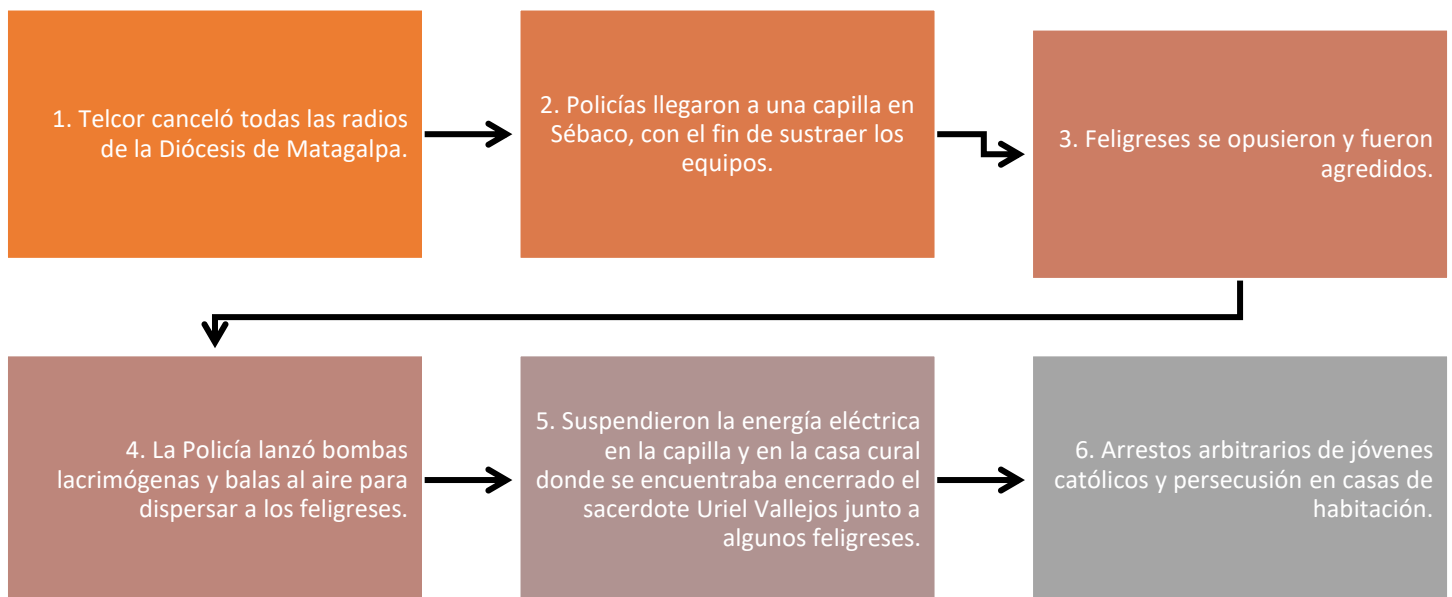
1. Telcor canceló todas las radios de la Diócesis de Matagalpa.

2. Policías llegaron a una capilla en Sébaco, con el fin de sustraer los equipos.

3. Feligreses se opusieron y fueron agredidos.

4. La Policía lanzó bombas lacrimógenas y balas al aire para dispersar a los feligreses.

5. Suspendieron la energía eléctrica en la capilla y en la casa cural donde se encuentraba encerrado el sacerdote Uriel Vallejos junto a algunos feligreses.

6. Arrestos arbitrarios de jóvenes católicos y persecusión en casas de habitación.